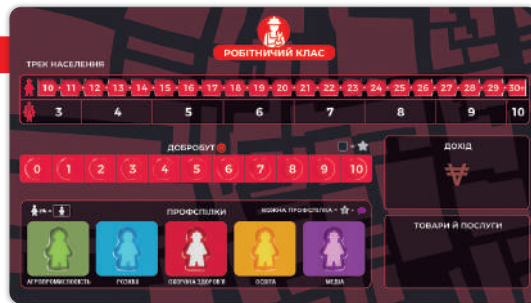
РОБІТНИЧИЙ КЛАС

ТРЕК НАСЕЛЕННЯ

10 11 12 13 14 15 16 17 18 19 20 21 22 23 24 25 26 27 28 29 30+

3 4 5 6 7 8 9 10

ДОБРОБУТ

0 1 2 3 4 5 6 7 8 9 10

ДОХІД

₴

ПРОФСПІЛКИ

КОЖНА ПРОФСПІЛКА

АГРОПРОМИСЛОВІСТЬ

РОЗКІШ

ОХОРОНА ЗДОРОВ'Я

ОСВІТА

МЕДІА

ТОВАРИ Й ПОСЛУГИ